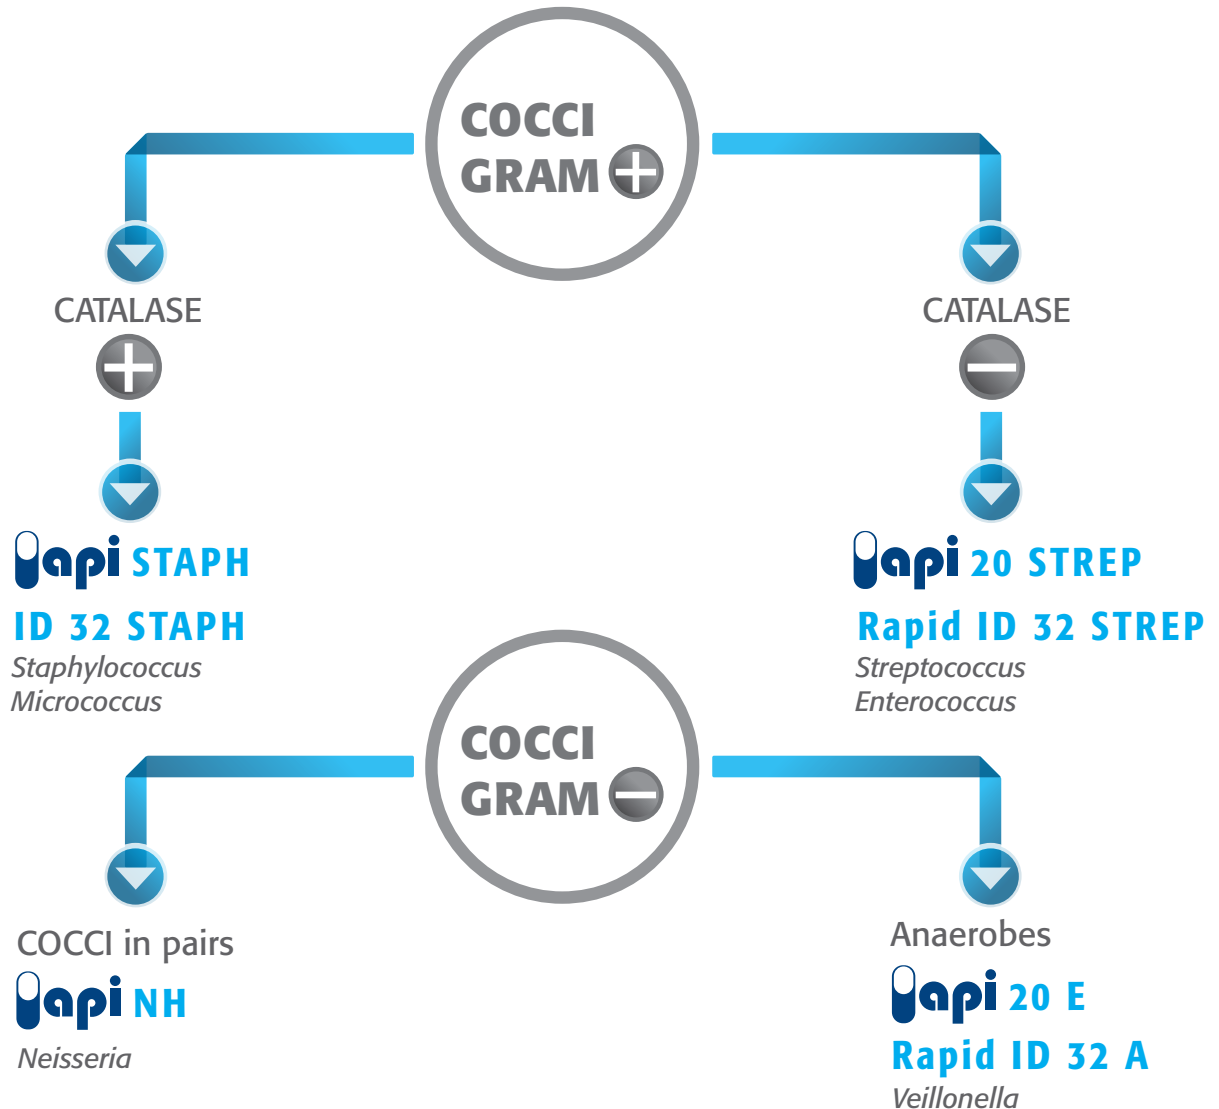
COCCI GRAM +

CATALASE +

api STAPH
ID 32 STAPH
*Staphylococcus*
*Micrococcus*

CATALASE −

api 20 STREP
Rapid ID 32 STREP
*Streptococcus*
*Enterococcus*

COCCI GRAM −

COCCI in pairs
api NH
*Neisseria*

Anaerobes
api 20 E
Rapid ID 32 A
*Veillonella*